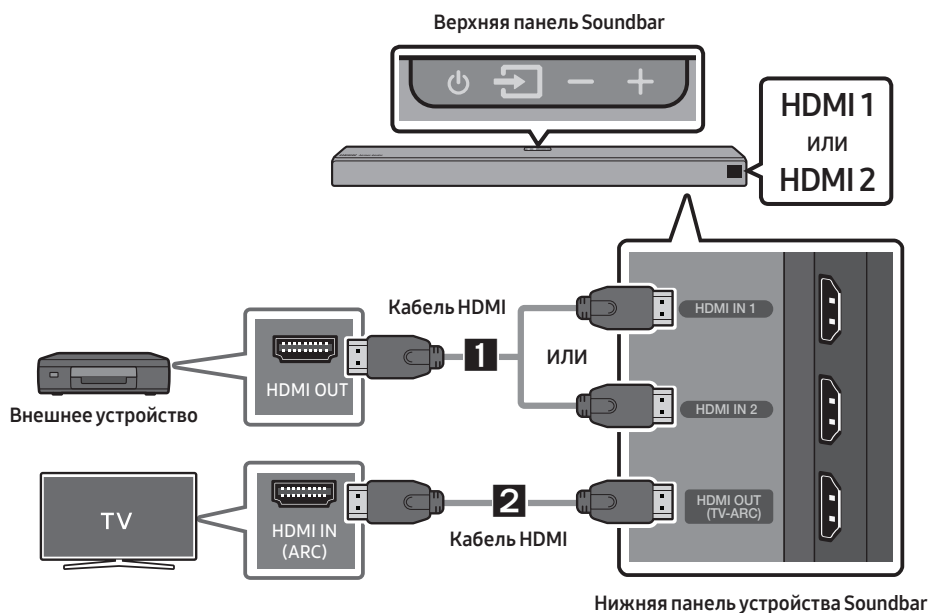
Верхняя панель Soundbar

HDMI 1
или
HDMI 2

Кабель HDMI

HDMI IN 1

1

или

HDMI OUT

HDMI IN 2

Внешнее устройство

TV

HDMI IN
(ARC)

2

HDMI OUT
(TV-ARC)

Кабель HDMI

Нижняя панель устройства Soundbar